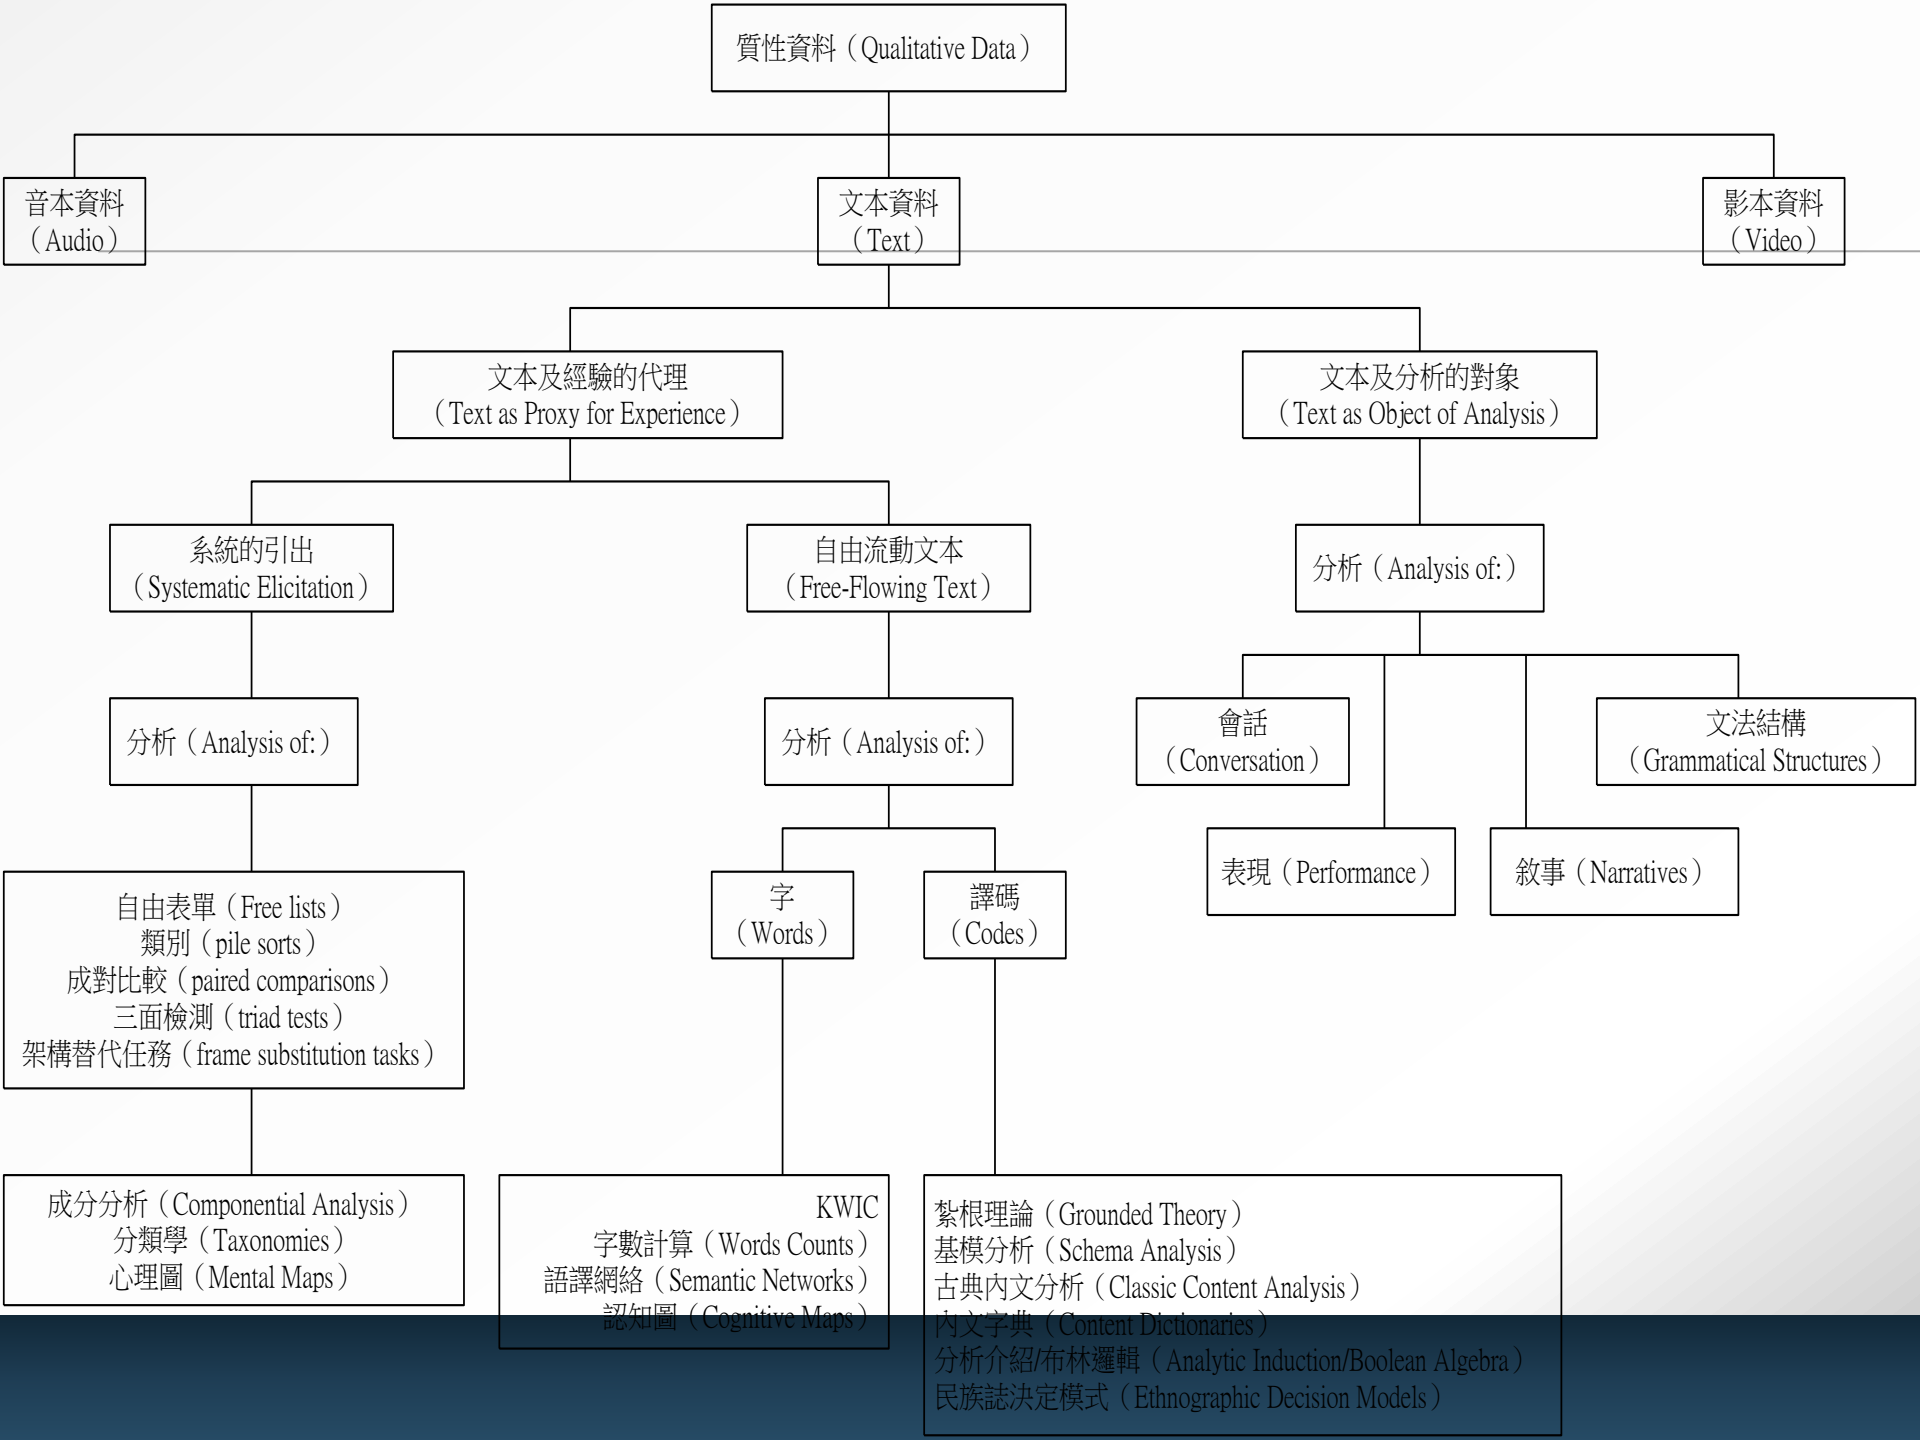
質性資料（Qualitative Data）

音本資料（Audio）

文本資料（Text）

影本資料（Video）

文本及經驗的代理（Text as Proxy for Experience）

文本及分析的對象（Text as Object of Analysis）

系統的引出（Systematic Elicitation）

自由流動文本（Free-Flowing Text）

分析（Analysis of:）

分析（Analysis of:）

分析（Analysis of:）

會話（Conversation）

文法結構（Grammatical Structures）

表現（Performance）

敘事（Narratives）

字（Words）

譯碼（Codes）

自由表單（Free lists）
類別（pile sorts）
成對比較（paired comparisons）
三面檢測（triad tests）
架構替代任務（frame substitution tasks）

成分分析（Componential Analysis）
分類學（Taxonomies）
心理圖（Mental Maps）

KWIC
字數計算（Words Counts）
語譯網絡（Semantic Networks）
認知圖（Cognitive Maps）

紮根理論（Grounded Theory）
基模分析（Schema Analysis）
古典內文分析（Classic Content Analysis）
內文字典（Content Dictionaries）
分析介紹/布林邏輯（Analytic Induction/Boolean Algebra）
民族誌決定模式（Ethnographic Decision Models）